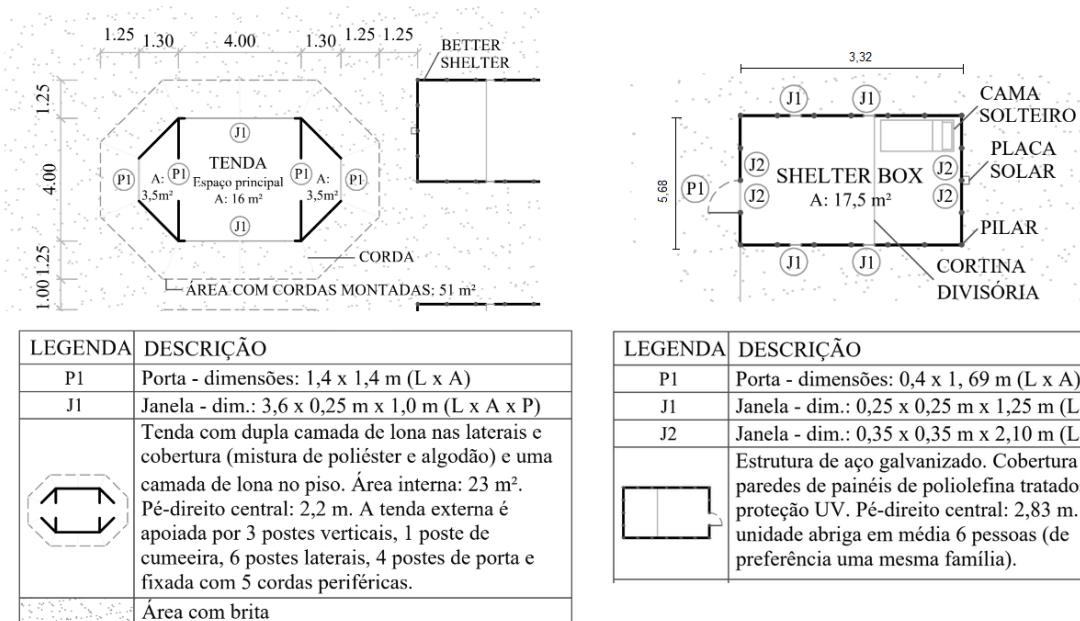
1.25 1.30 4.00 1.30 1.25 1.25

BETTER SHELTER

1.25

4.00

1.00 1.25

(J1)

(P1) A: 3,5m² (P1) TENDA Espaço principal A: 16 m² (P1) A: 3,5m² (P1)

(J1)

CORDA

ÁREA COM CORDAS MONTADAS: 51 m²

3,32

5,68

(J1) (J1)

CAMA SOLTEIRO

PLACA SOLAR

(P1) (J2) (J2) SHELTER BOX A: 17,5 m² (J2) (J2)

PILAR

(J1) (J1)

CORTINA DIVISÓRIA

| LEGENDA | DESCRIÇÃO |
|---|---|
| P1 | Porta - dimensões: 1,4 x 1,4 m (L x A) |
| J1 | Janela - dim.: 3,6 x 0,25 m x 1,0 m (L x A x P) |
| | Tenda com dupla camada de lona nas laterais e cobertura (mistura de poliéster e algodão) e uma camada de lona no piso. Área interna: 23 m². Pé-direito central: 2,2 m. A tenda externa é apoiada por 3 postes verticais, 1 poste de cumeeira, 6 postes laterais, 4 postes de porta e fixada com 5 cordas periféricas. |
| | Área com brita |

| LEGENDA | DESCRIÇÃO |
|---|---|
| P1 | Porta - dimensões: 0,4 x 1, 69 m (L x A) |
| J1 | Janela - dim.: 0,25 x 0,25 m x 1,25 m (L |
| J2 | Janela - dim.: 0,35 x 0,35 m x 2,10 m (L |
| | Estrutura de aço galvanizado. Cobertura paredes de painéis de poliolefina tratado proteção UV. Pé-direito central: 2,83 m. unidade abriga em média 6 pessoas (de preferência uma mesma família). |